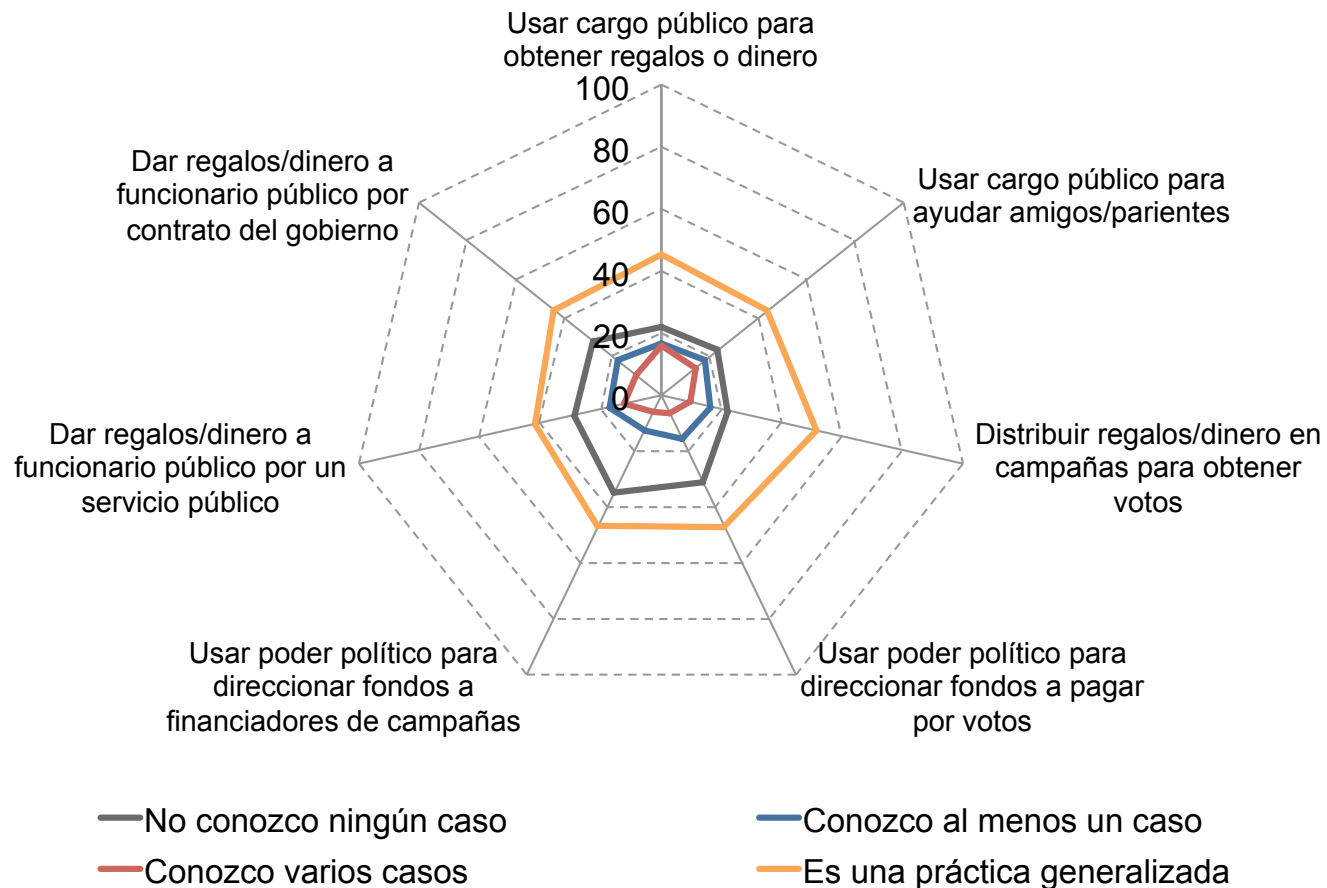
Usar cargo público para obtener regalos o dinero

100
80
60
40
20
0

Usar cargo público para ayudar amigos/parientes

Distribuir regalos/dinero en campañas para obtener votos

Usar poder político para direccionar fondos a pagar por votos

Usar poder político para direccionar fondos a financiadores de campañas

Dar regalos/dinero a funcionario público por un servicio público

Dar regalos/dinero a funcionario público por contrato del gobierno

No conozco ningún caso
Conozco al menos un caso
Conozco varios casos
Es una práctica generalizada